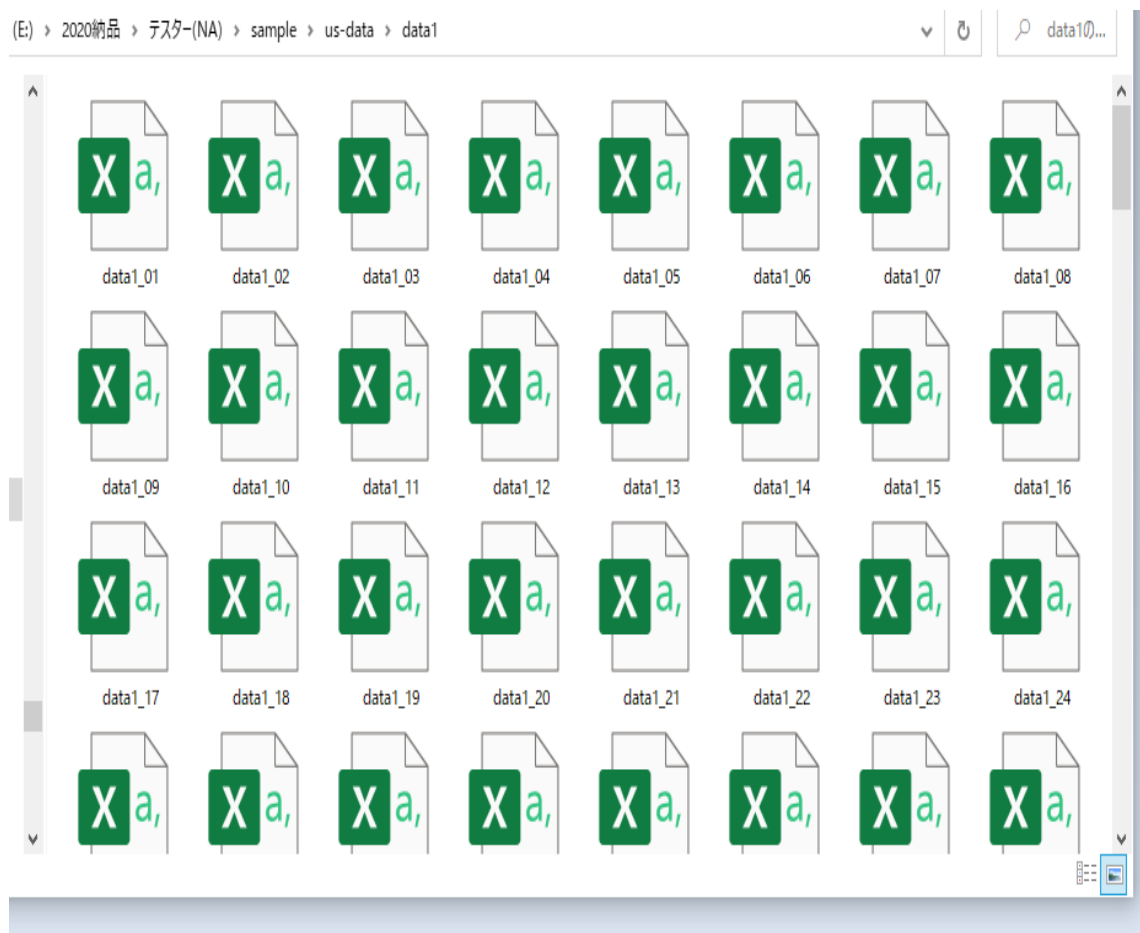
(E:) › 2020納品 › テスター(NA) › sample › us-data › data1

data1の...

data1_01 data1_02 data1_03 data1_04 data1_05 data1_06 data1_07 data1_08

data1_09 data1_10 data1_11 data1_12 data1_13 data1_14 data1_15 data1_16

data1_17 data1_18 data1_19 data1_20 data1_21 data1_22 data1_23 data1_24